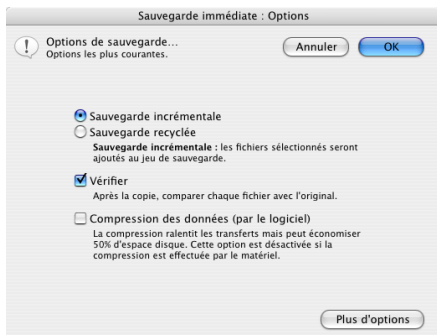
Sauvegarde immédiate : Options

Options de sauvegarde...
Options les plus courantes.

Annuler
OK

Sauvegarde incrémentale
Sauvegarde recyclée

**Sauvegarde incrémentale :** les fichiers sélectionnés seront ajoutés au jeu de sauvegarde.

Vérifier
Après la copie, comparer chaque fichier avec l'original.

Compression des données (par le logiciel)
La compression ralentit les transferts mais peut économiser 50% d'espace disque. Cette option est désactivée si la compression est effectuée par le matériel.

Plus d'options